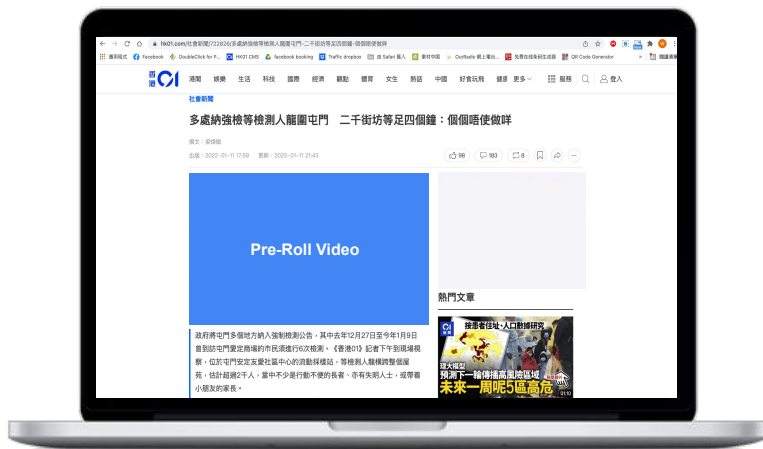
hk01.com/社會新聞/722826/多處納強檢等檢測人龍圍屯門-二千街坊等足四個鐘-個個唔使做咩

應用程式 Facebook DoubleClick for P... HK01 CMS facebook booking Traffic dropbox 自 Safari 匯入 素材中國 OurRadio 網上電台 免費在線條碼生成器 QR Code Generator

香港01 港聞 娛樂 生活 科技 國際 經濟 觀點 體育 女生 熱話 中國 好食玩飛 健康 更多 服務 登入

社會新聞

多處納強檢等檢測人龍圍屯門　二千街坊等足四個鐘：個個唔使做咩

撰文：梁德樹

出版：2022-01-11 17:59　更新：2022-01-11 21:43

98　183　8

Pre-Roll Video

政府將屯門多個地方納入強制檢測公告，其中去年12月27日至今年1月9日曾到訪屯門置定商場的市民須進行6次檢測。《香港01》記者下午到現場視察，位於屯門安定友愛社區中心的流動採樣站，等檢測人龍橫跨整個屋苑，估計超過2千人，當中不少是行動不便的長者、亦有失明人士，或帶着小朋友的家長。

熱門文章

01 接害者住址、人口數據研究

北大模型 預測下一輪傳播高風險區域 未來一周呢5區高危

01:10